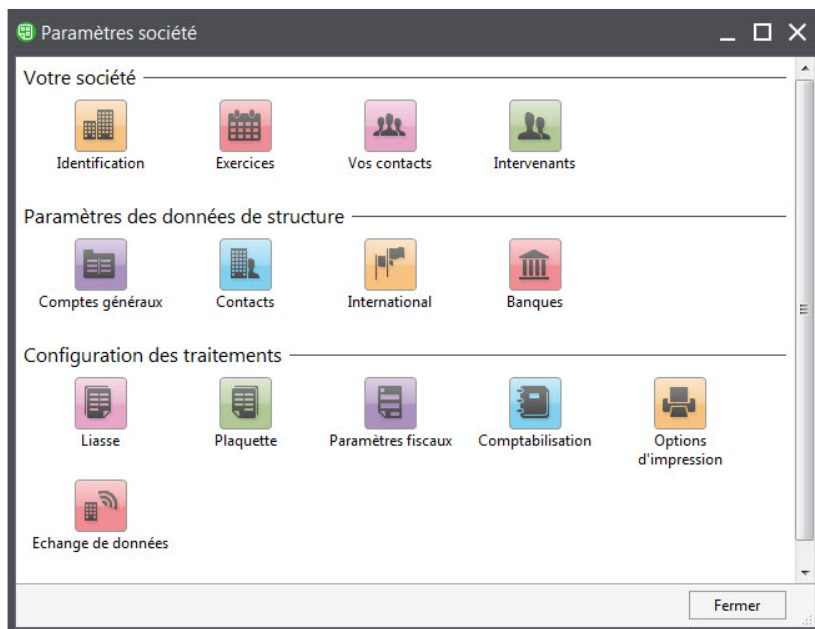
Paramètres société

Votre société

Identification

Exercices

Vos contacts

Intervenants

Paramètres des données de structure

Comptes généraux

Contacts

International

Banques

Configuration des traitements

Liasse

Plaquette

Paramètres fiscaux

Comptabilisation

Options d'impression

Echange de données

Fermer